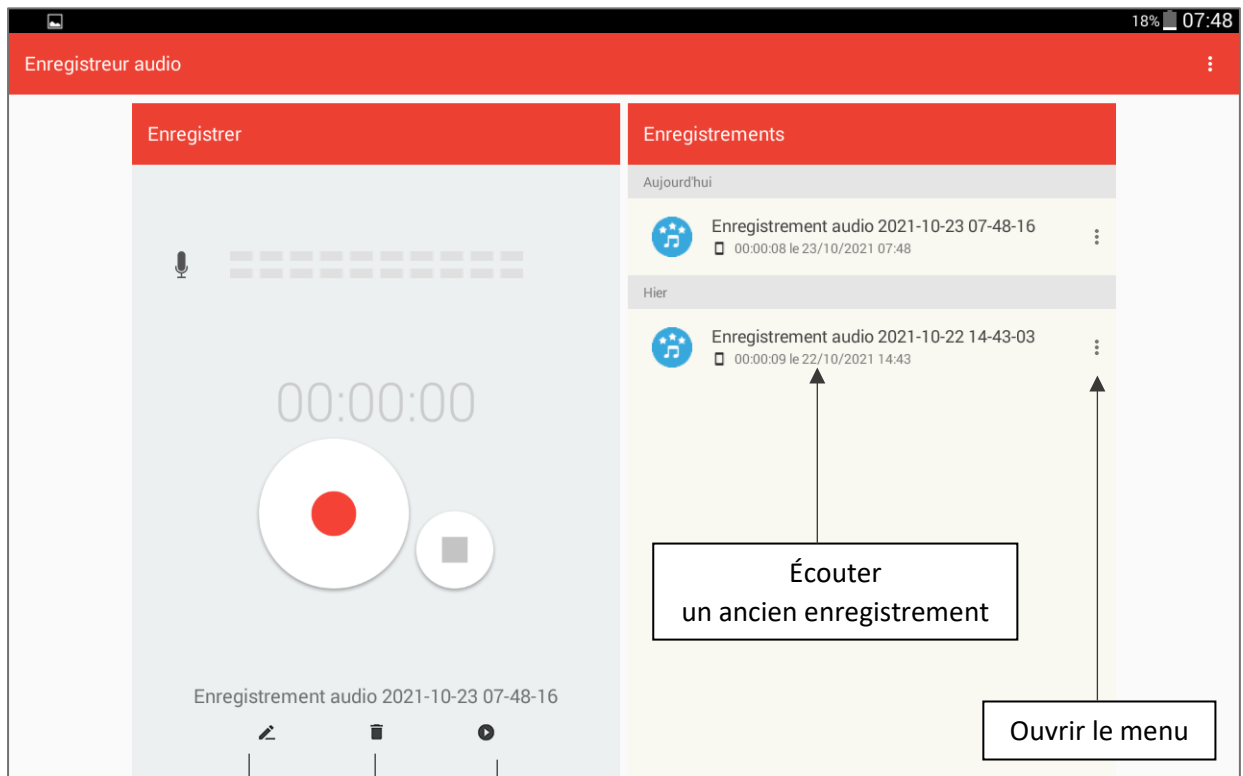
18% 07:48

Enregistreur audio

Enregistrer

00:00:00

Enregistrement audio 2021-10-23 07-48-16

Enregistrements

Aujourd'hui

Enregistrement audio 2021-10-23 07-48-16
00:00:08 le 23/10/2021 07:48

Hier

Enregistrement audio 2021-10-22 14-43-03
00:00:09 le 22/10/2021 14:43

Écouter un ancien enregistrement

Ouvrir le menu